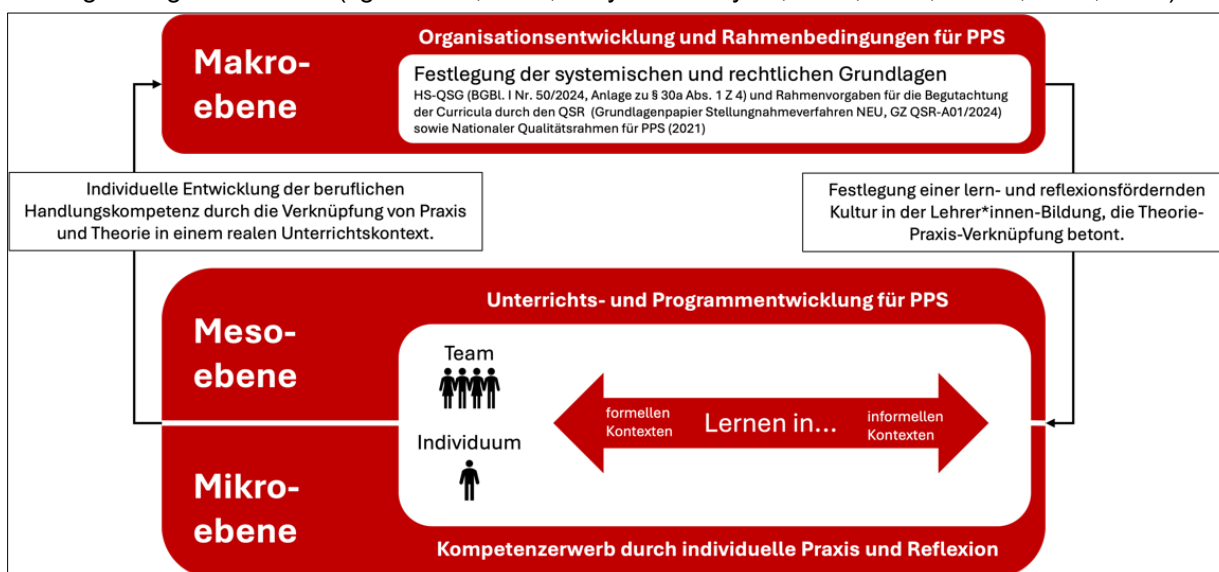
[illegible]

Makro-ebene

Organisationsentwicklung und Rahmenbedingungen für PPS

Festlegung der systemischen und rechtlichen Grundlagen

HS-QSG (BGBl. I Nr. 50/2024, Anlage zu § 30a Abs. 1 Z 4) und Rahmenvorgaben für die Begutachtung der Curricula durch den QSR (Grundlagenpapier Stellungnahmeverfahren NEU, GZ QSR-A01/2024) sowie Nationaler Qualitätsrahmen für PPS (2021)

Individuelle Entwicklung der beruflichen Handlungskompetenz durch die Verknüpfung von Praxis und Theorie in einem realen Unterrichtskontext.

Festlegung einer lern- und reflexionsfördernden Kultur in der Lehrer*innen-Bildung, die Theorie-Praxis-Verknüpfung betont.

Meso-ebene

Unterrichts- und Programmentwicklung für PPS

Team

Individuum

formellen Kontexten

Lernen in...

informellen Kontexten

Mikro-ebene

Kompetenzerwerb durch individuelle Praxis und Reflexion